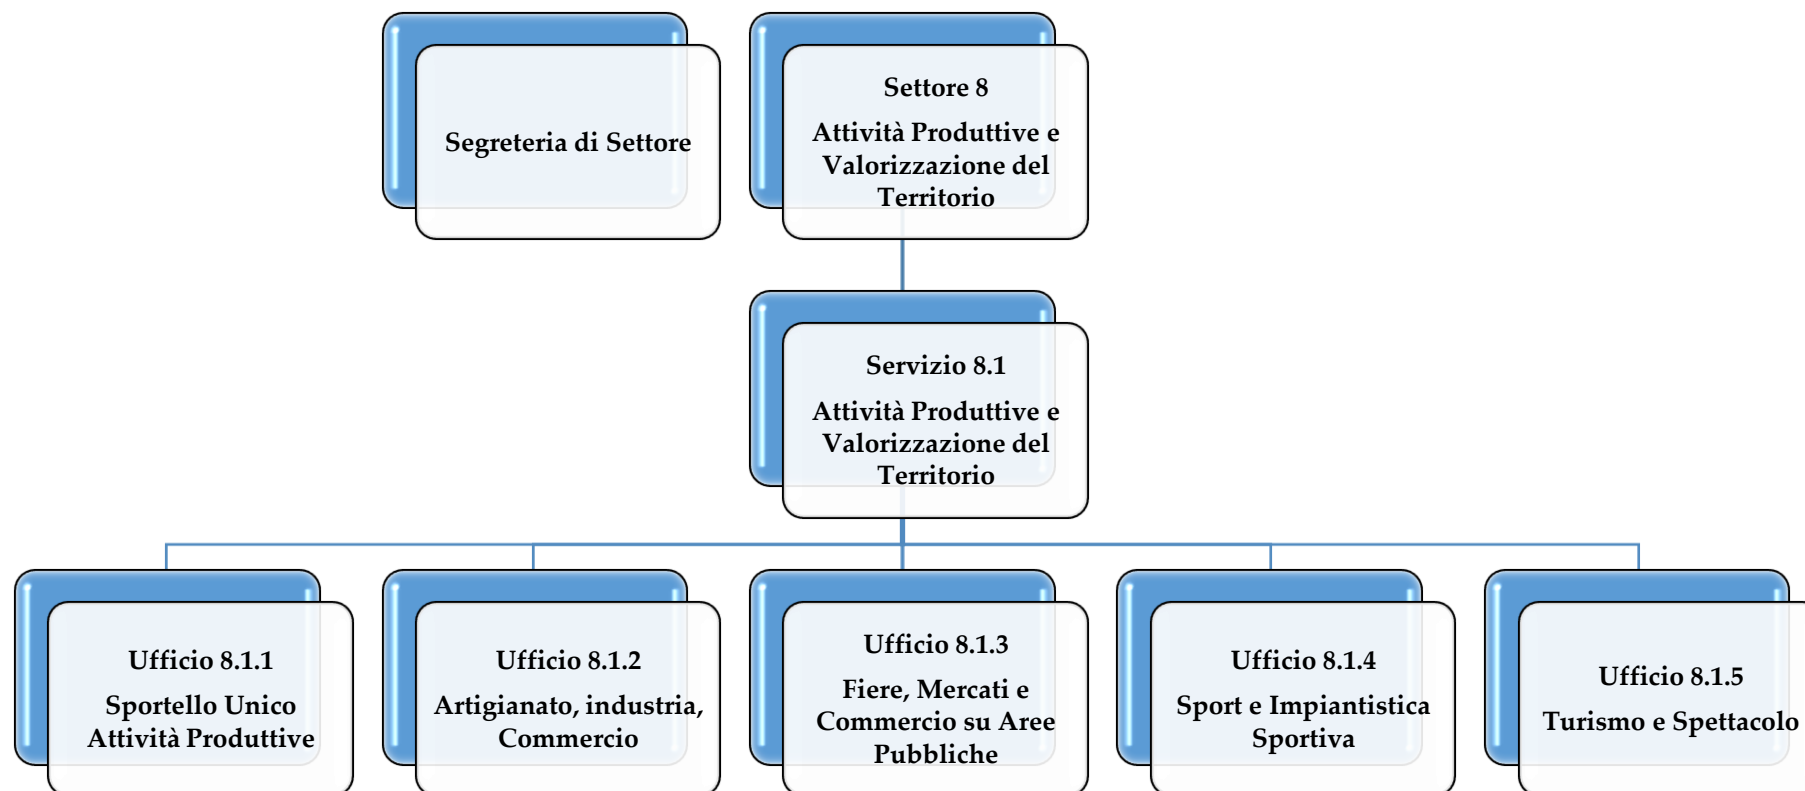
Segreteria di Settore

Settore 8

Attività Produttive e Valorizzazione del Territorio

Servizio 8.1

Attività Produttive e Valorizzazione del Territorio

Ufficio 8.1.1

Sportello Unico Attività Produttive

Ufficio 8.1.2

Artigianato, industria, Commercio

Ufficio 8.1.3

Fiere, Mercati e Commercio su Aree Pubbliche

Ufficio 8.1.4

Sport e Impiantistica Sportiva

Ufficio 8.1.5

Turismo e Spettacolo